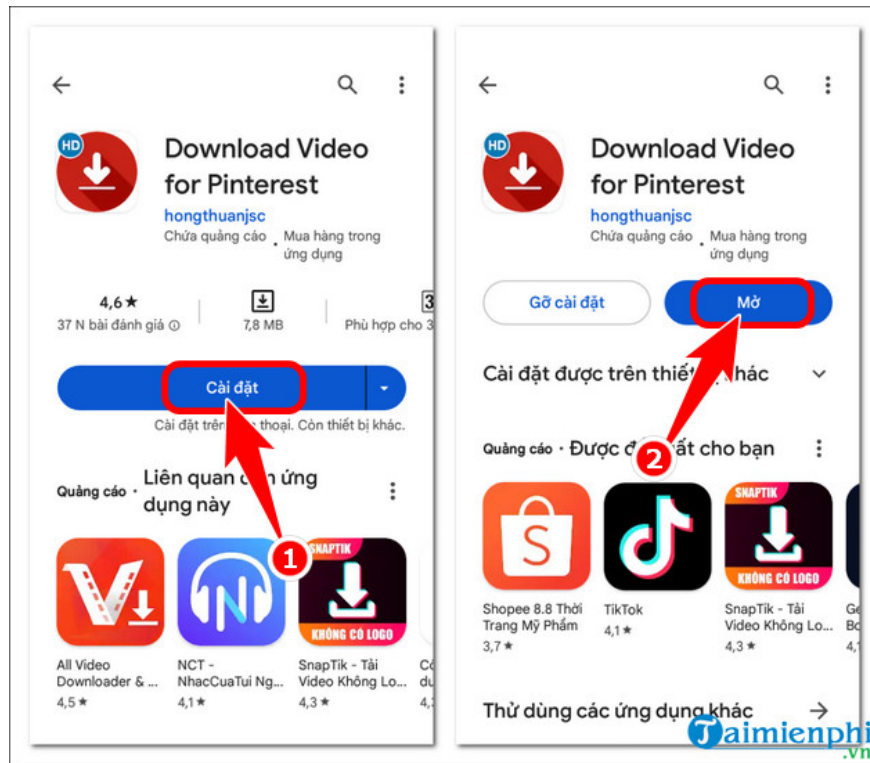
HD

Download Video for Pinterest

hongthuanjsc

Chứa quảng cáo · Mua hàng trong ứng dụng

4,6★
37 N bài đánh giá

7,8 MB

Phù hợp cho 3

Cài đặt

Cài đặt trên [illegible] thoại. Còn thiết bị khác.

Quảng cáo · Liên quan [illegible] ứng dụng này

1

SNAPTIK
KHÔNG CÓ LOGO

All Video Downloader & ...
4,5★

NCT - NhacCuaTui Ng...
4,1★

SnapTik - Tải Video Không Lo...
4,3★

HD

Download Video for Pinterest

hongthuanjsc

Chứa quảng cáo · Mua hàng trong ứng dụng

Gỡ cài đặt

Mở

Cài đặt được trên thiết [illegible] khác

Quảng cáo · Được đ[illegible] xuất cho bạn

2

SNAPTIK
KHÔNG CÓ LOGO

Shopee 8.8 Thời Trang Mỹ Phẩm
3,7★

TikTok
4,1★

SnapTik - Tải Video Không Lo...
4,3★

Thử dùng các ứng dụng khác

Taimienphi.vn